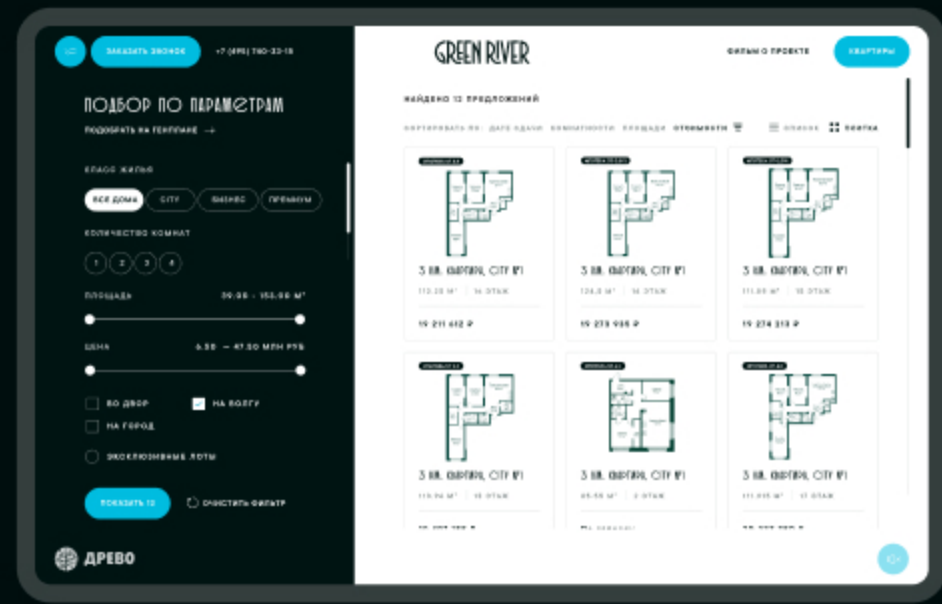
ЗАКАЗАТЬ ЗВОНОК
+7 (495) 760-33-15

ПОДБОР ПО ПАРАМЕТРАМ
ПОДОБРАТЬ НА ГЕНПЛАНЕ →

КЛАСС ЖИЛЬЯ
ВСЕ ДОМА
CITY
БИЗНЕС
ПРЕМИУМ

КОЛИЧЕСТВО КОМНАТ
1
2
3
4

ПЛОЩАДЬ
99.99 - 150.00 м²

ЦЕНА
6.30 — 47.50 МЛН РУБ

ВО ДВОР
НА ВОЛГУ
НА ГОРОД
ЭКСКЛЮЗИВНЫЕ ЛОТЫ

ПОКАЗАТЬ 12
СЧИСТИТЬ ФИЛЬТР

ДРЕВО

GREEN RIVER
ФИЛЬМ О ПРОЕКТЕ
КВАРТИРЫ

НАЙДЕНО 12 ПРЕДЛОЖЕНИЙ
СОРТИРОВАТЬ ПО: ДАТЕ СДАЧИ КОМНАТНОСТИ ПЛОЩАДИ СТОИМОСТИ
СПИСОК
ПЛИТКА

3 кв. квартира, CITY №1
113.20 м² | 14 ЭТАЖ
19 211 612 ₽

3 кв. квартира, CITY №1
124.0 м² | 14 ЭТАЖ
19 273 935 ₽

3 кв. квартира, CITY №1
111.99 м² | 15 ЭТАЖ
19 274 213 ₽

3 кв. квартира, CITY №1
115.94 м² | 15 ЭТАЖ
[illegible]

3 кв. квартира, CITY №1
85.55 м² | 2 ЭТАЖ
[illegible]

3 кв. квартира, CITY №1
111.015 м² | 17 ЭТАЖ
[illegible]